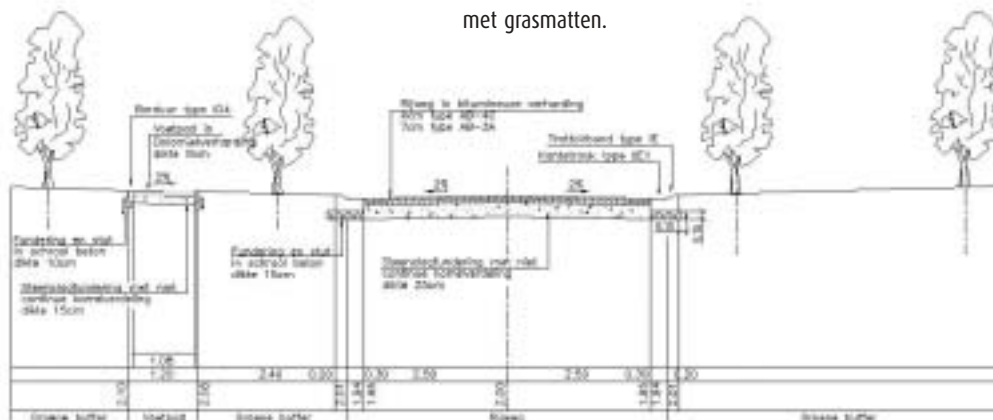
met grasmatten.

Boordsteen type IA
Voetpad in
Dolomietverharding
dikte 5cm
2%
Rijweg in bitumineuze verharding
4cm type AB-4E
7cm type AB-3A
2%
2%
Trottoirband type IE
Kantstrook type IC1
Fundering en stut
in schraal beton
dikte 10cm
Steenslagfundering met niet
continue korrelverdeling
dikte 15cm
Fundering en stut
in schraal beton
dikte 15cm
Steenslagfundering met niet
continue korrelverdeling
dikte 20cm
1.05
1.20
2.44
0.20
0.30
2.50
2.50
0.30
0.20
Groene buffer
Voetpad
Groene buffer
Rijweg
Groene buffer